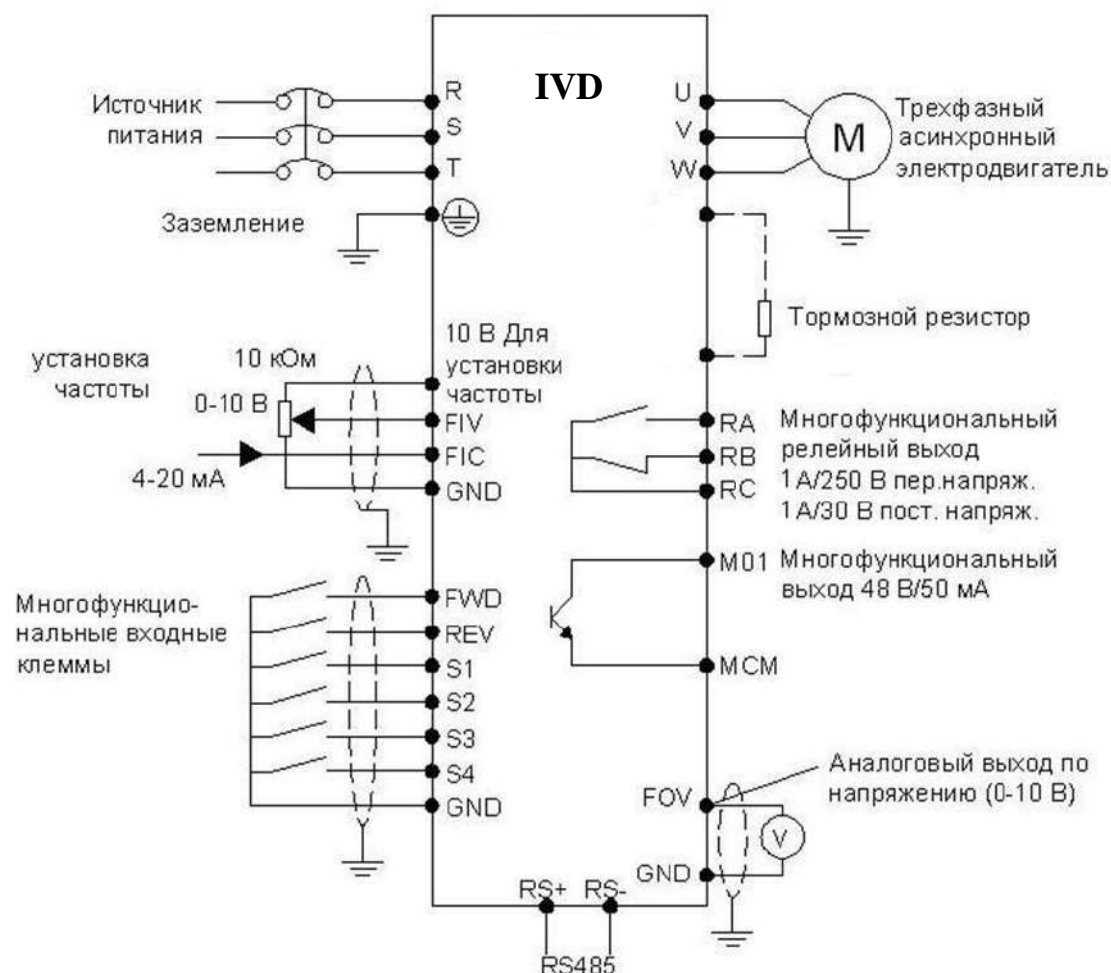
IVD

Источник питания

R
S
T

Заземление

U
V
W

M

Трехфазный асинхронный электродвигатель

Тормозной резистор

10 В Для установки частоты

установка частоты

10 кОм

0-10 В

FIV
FIC
GND

4-20 мА

RA
RB
RC

Многофункциональный релейный выход 1 А/250 В пер.напряж. 1 А/30 В пост. напряж.

M01 Многофункциональный выход 48 В/50 мА

MCM

Многофункциональные входные клеммы

FWD
REV
S1
S2
S3
S4
GND

Аналоговый выход по напряжению (0-10 В)

FOV

V

GND

RS+ RS-

RS485